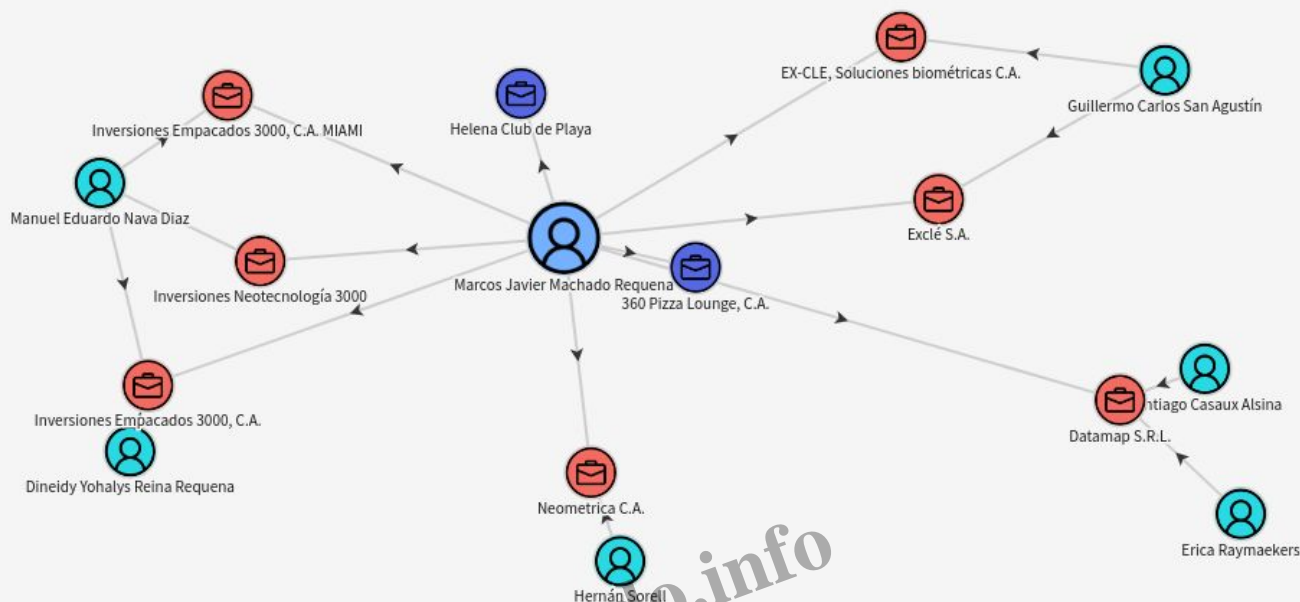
EX-CLE, Soluciones biométricas C.A.

Guillermo Carlos San Agustín

Inversiones Empacados 3000, C.A. MIAMI

Helena Club de Playa

Manuel Eduardo Nava Diaz

Exclé S.A.

Inversiones Neotecnología 3000

Marcos Javier Machado Requena

360 Pizza Lounge, C.A.

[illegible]ntiago Casaux Alsina

Inversiones Empacados 3000, C.A.

Datamap S.R.L.

Dineidy Yohalys Reina Requena

Neometrica C.A.

Erica Raymaekers

Hernán Sorell

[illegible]o.info